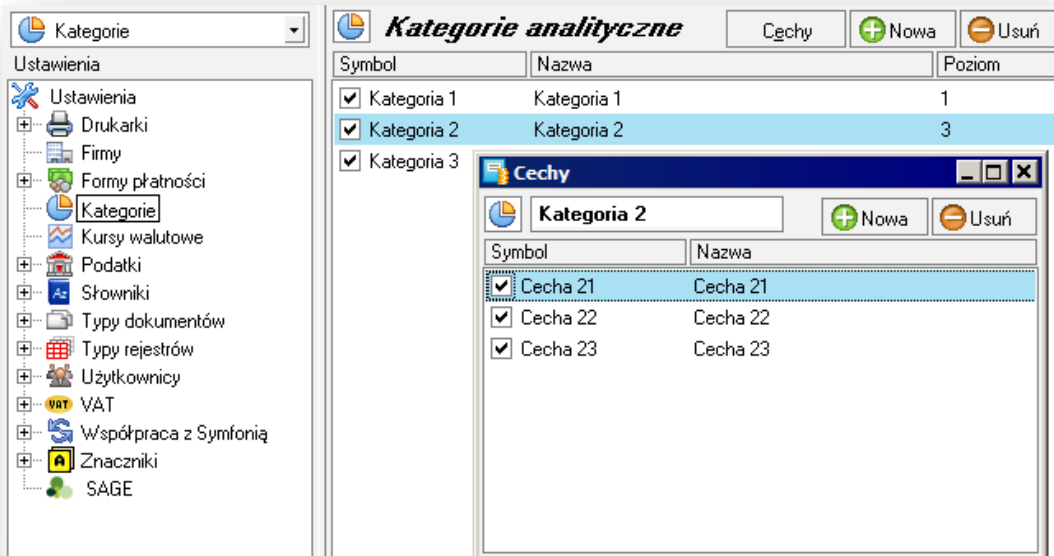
Kategorie

Ustawienia

Ustawienia
Drukarki
Firmy
Formy płatności
Kategorie
Kursy walutowe
Podatki
Słowniki
Typy dokumentów
Typy rejestrów
Użytkownicy
VAT
Współpraca z Symfonią
Znaczniki
SAGE

Kategorie analityczne

Cechy
Nowa
Usuń

| Symbol | Nazwa | Poziom |
|---|---|---|
| Kategoria 1 | Kategoria 1 | 1 |
| Kategoria 2 | Kategoria 2 | 3 |
| Kategoria 3 | | |

Cechy

Kategoria 2

Nowa
Usuń

| Symbol | Nazwa |
|---|---|
| Cecha 21 | Cecha 21 |
| Cecha 22 | Cecha 22 |
| Cecha 23 | Cecha 23 |